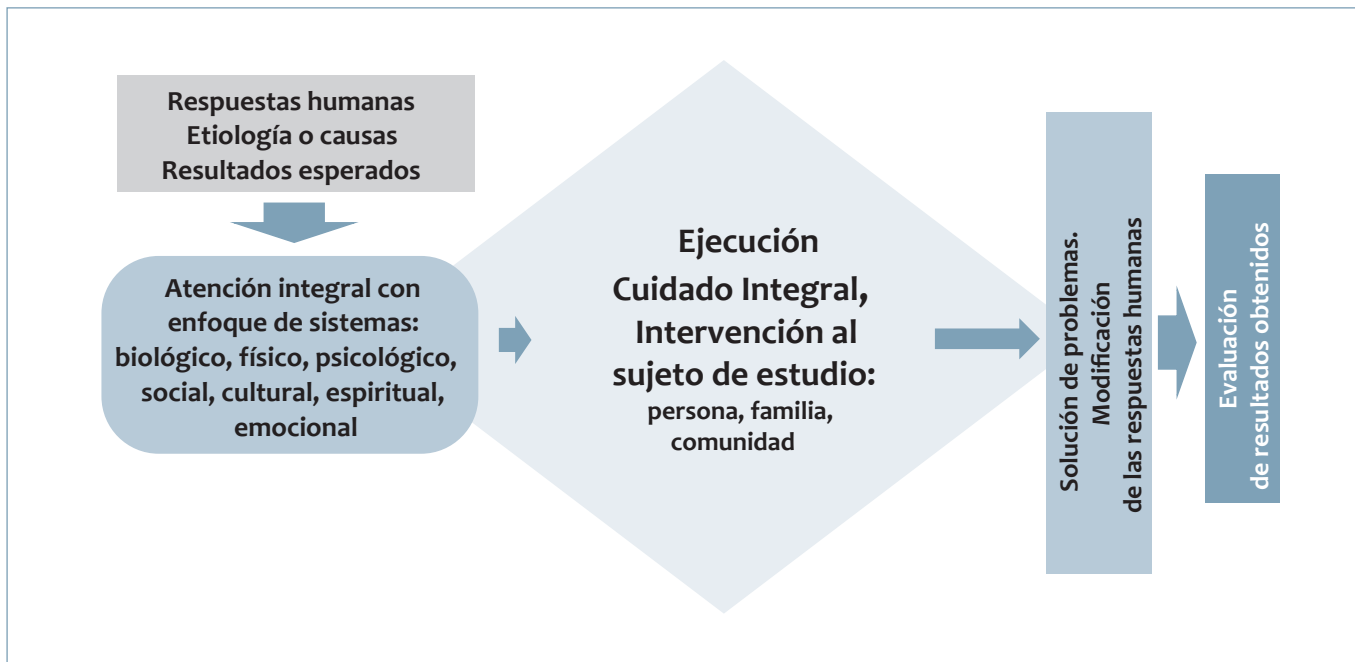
Respuestas humanas
Etiología o causas
Resultados esperados

Atención integral con enfoque de sistemas: biológico, físico, psicológico, social, cultural, espiritual, emocional

Ejecución
Cuidado Integral,
Intervención al sujeto de estudio:
persona, familia, comunidad

Solución de problemas.
Modificación
de las respuestas humanas

Evaluación
de resultados obtenidos